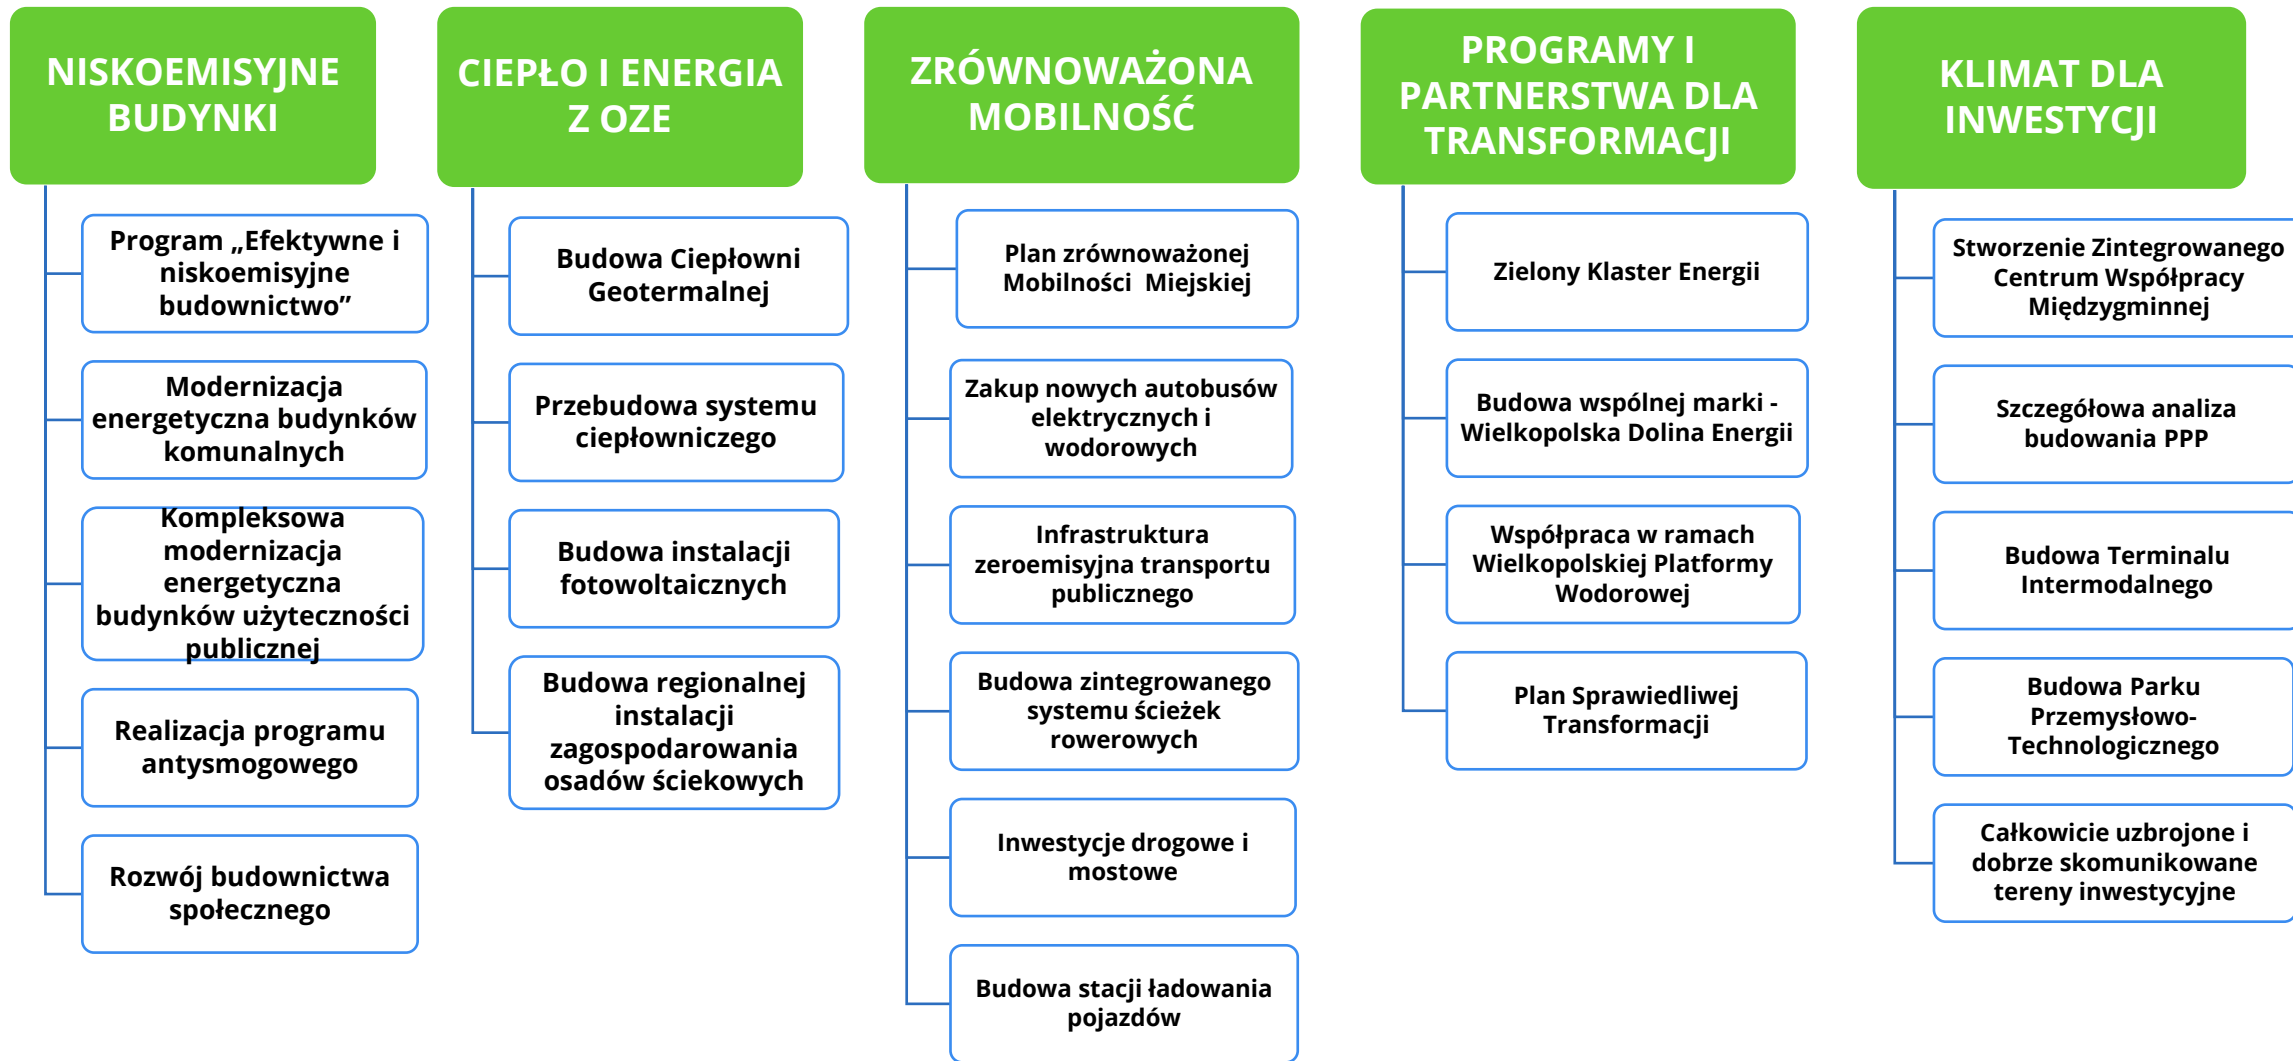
NISKOEMISYJNE BUDYNKI

Program „Efektywne i niskoemisyjne budownictwo"

Modernizacja energetyczna budynków komunalnych

Kompleksowa modernizacja energetyczna budynków użyteczności publicznej

Realizacja programu antysmogowego

Rozwój budownictwa społecznego

CIEPŁO I ENERGIA Z OZE

Budowa Ciepłowni Geotermalnej

Przebudowa systemu ciepłowniczego

Budowa instalacji fotowoltaicznych

Budowa regionalnej instalacji zagospodarowania osadów ściekowych

ZRÓWNOWAŻONA MOBILNOŚĆ

Plan zrównoważonej Mobilności Miejskiej

Zakup nowych autobusów elektrycznych i wodorowych

Infrastruktura zeroemisyjna transportu publicznego

Budowa zintegrowanego systemu ścieżek rowerowych

Inwestycje drogowe i mostowe

Budowa stacji ładowania pojazdów

PROGRAMY I PARTNERSTWA DLA TRANSFORMACJI

Zielony Klaster Energii

Budowa wspólnej marki - Wielkopolska Dolina Energii

Współpraca w ramach Wielkopolskiej Platformy Wodorowej

Plan Sprawiedliwej Transformacji

KLIMAT DLA INWESTYCJI

Stworzenie Zintegrowanego Centrum Współpracy Międzygminnej

Szczegółowa analiza budowania PPP

Budowa Terminalu Intermodalnego

Budowa Parku Przemysłowo-Technologicznego

Całkowicie uzbrojone i dobrze skomunikowane tereny inwestycyjne